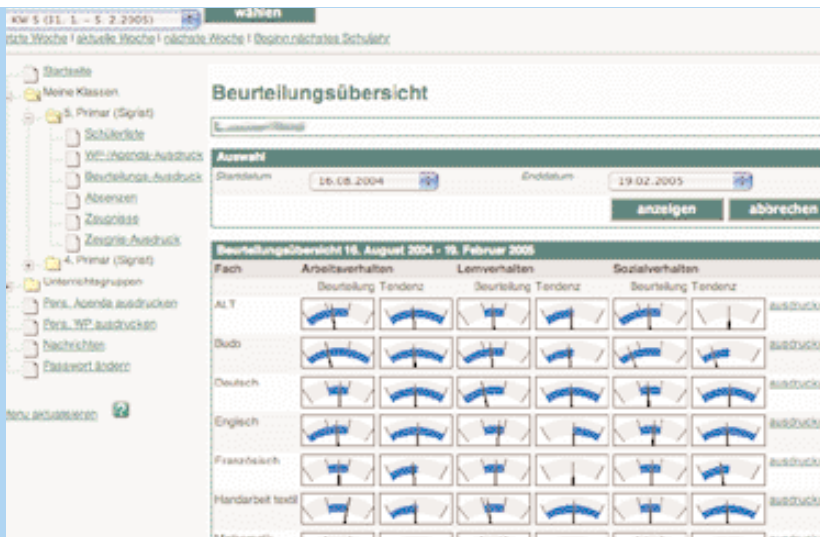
KW 5 (31. 1. – 5. 2.2005) wählen

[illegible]tzte Woche | aktuelle Woche | nächste Woche | Beginn nächstes Schuljahr

Startseite
Meine Klassen
5. Primar (Sigrist)
Schülerliste
WP-/Agenda-Ausdruck
Beurteilungs-Ausdruck
Absenzen
Zeugnisse
Zeugnis-Ausdruck
4. Primar (Sigrist)
Unterrichtsgruppen
Pers. Agenda ausdrucken
Pers. WP ausdrucken
Nachrichten
Passwort ändern

Menu aktualisieren

Beurteilungsübersicht

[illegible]

Auswahl
Startdatum 16.08.2004
Enddatum 19.02.2005
anzeigen abbrechen

Beurteilungsübersicht 16. August 2004 - 19. Februar 2005

| Fach | Arbeitsverhalten | | Lernverhalten | | Sozialverhalten | | |
|---|---|---|---|---|---|---|---|
| | Beurteilung | Tendenz | Beurteilung | Tendenz | Beurteilung | Tendenz | |
| ALT | | | | | | | ausdrucken |
| Budo | | | | | | | ausdrucken |
| Deutsch | | | | | | | ausdrucken |
| Englisch | | | | | | | ausdrucken |
| Französisch | | | | | | | ausdrucken |
| Handarbeit textil | | | | | | | ausdrucken |